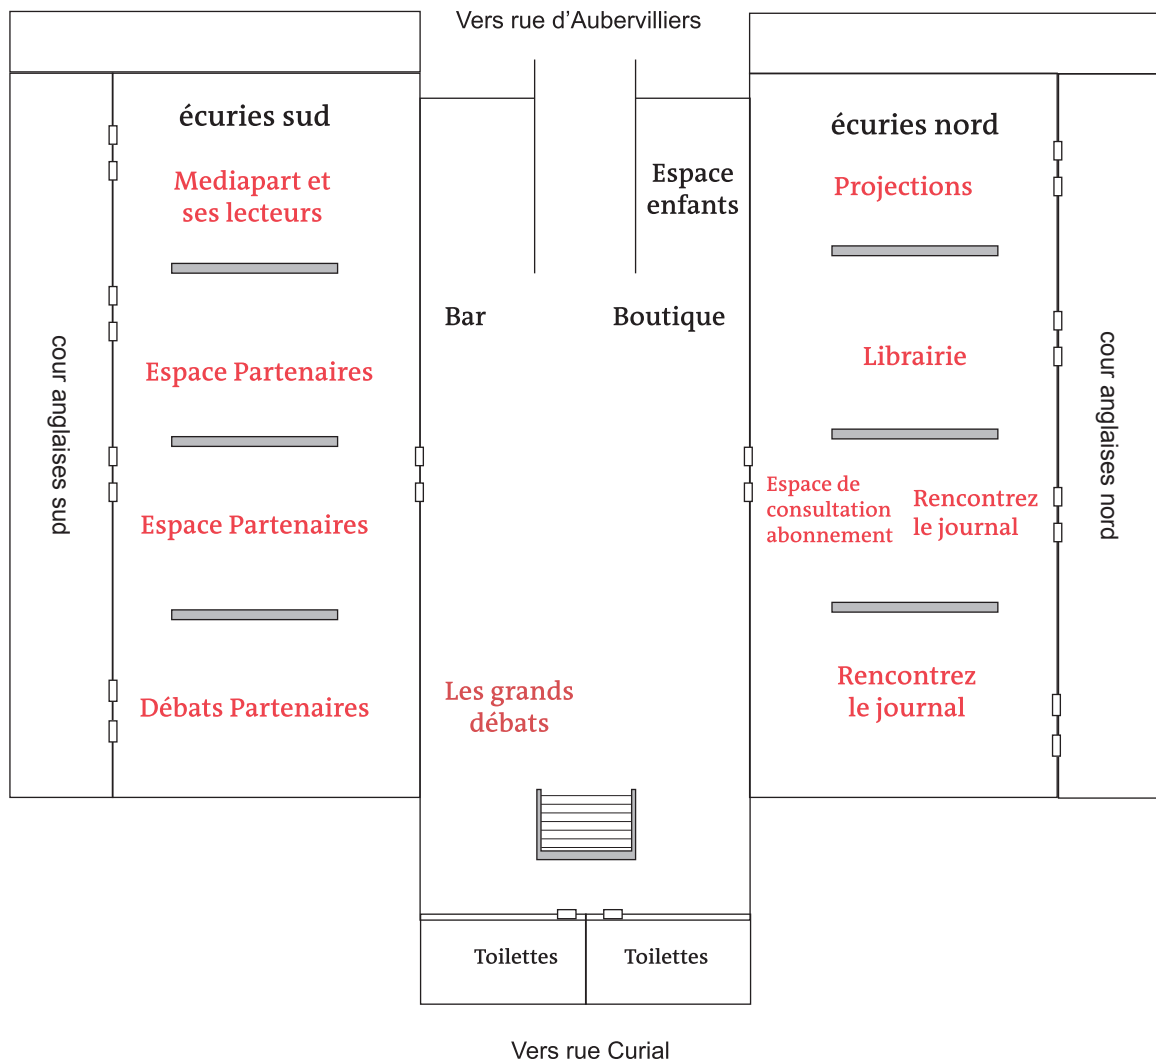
Vers rue d'Aubervilliers

écuries sud

Mediapart et ses lecteurs

Espace Partenaires

Espace Partenaires

Débats Partenaires

cour anglaises sud

Espace enfants

Bar

Boutique

Les grands débats

Toilettes

Toilettes

écuries nord

Projections

Librairie

Espace de consultation abonnement

Rencontrez le journal

Rencontrez le journal

cour anglaises nord

Vers rue Curial